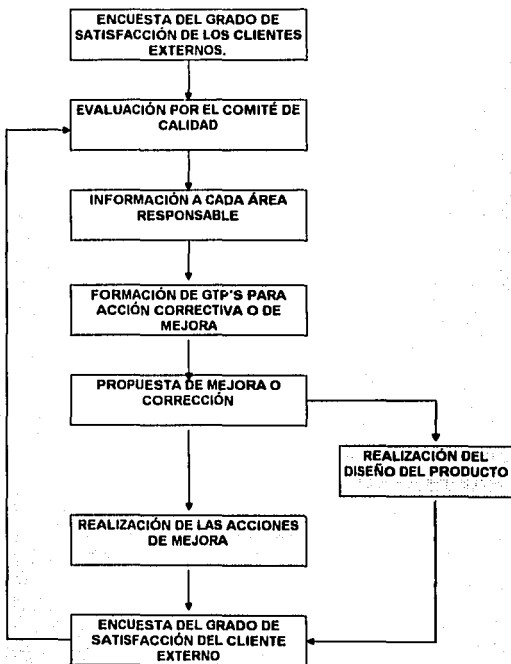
ENCUESTA DEL GRADO DE SATISFACCIÓN DE LOS CLIENTES EXTERNOS.

EVALUACIÓN POR EL COMITÉ DE CALIDAD

INFORMACIÓN A CADA ÁREA RESPONSABLE

FORMACIÓN DE GTP'S PARA ACCIÓN CORRECTIVA O DE MEJORA

PROPUESTA DE MEJORA O CORRECCIÓN

REALIZACIÓN DEL DISEÑO DEL PRODUCTO

REALIZACIÓN DE LAS ACCIONES DE MEJORA

ENCUESTA DEL GRADO DE SATISFACCIÓN DEL CLIENTE EXTERNO